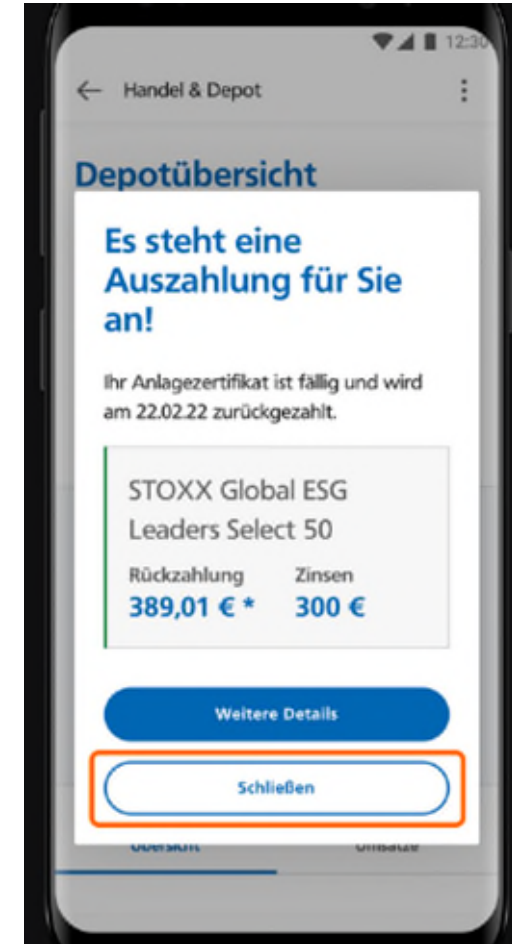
12:30

Handel & Depot

Depotübersicht

Es steht eine Auszahlung für Sie an!

Ihr Anlagezertifikat ist fällig und wird am 22.02.22 zurückgezahlt.

STOXX Global ESG Leaders Select 50

Rückzahlung
389,01 € *

Zinsen
300 €

Weitere Details

Schließen

Übersicht

Umsätze